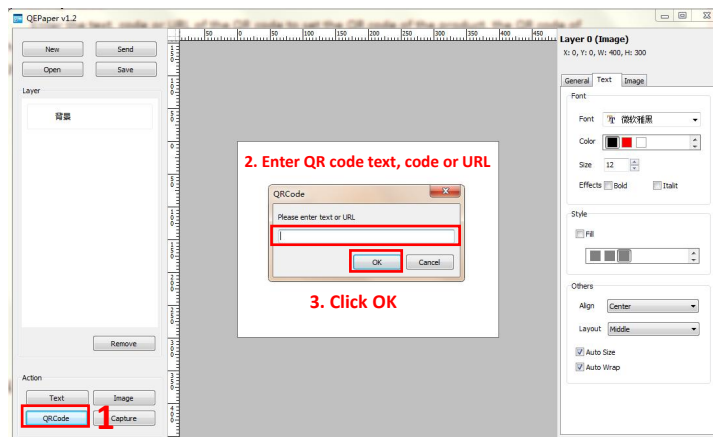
QEPaper v1.2

New
Send
Open
Save

Layer
背景

Remove

Action
Text
Image
QRCode
Capture

1

50 0 50 100 150 200 250 300 350 400 450

2. Enter QR code text, code or URL

QRCode
Please enter text or URL
OK
Cancel

3. Click OK

Layer 0 (Image)
X: 0, Y: 0, W: 400, H: 300

General Text Image
Font
Font 微软雅黑
Color
Size 12
Effects Bold Italit

Style
Fill

Others
Align Center
Layout Middle
Auto Size
Auto Wrap